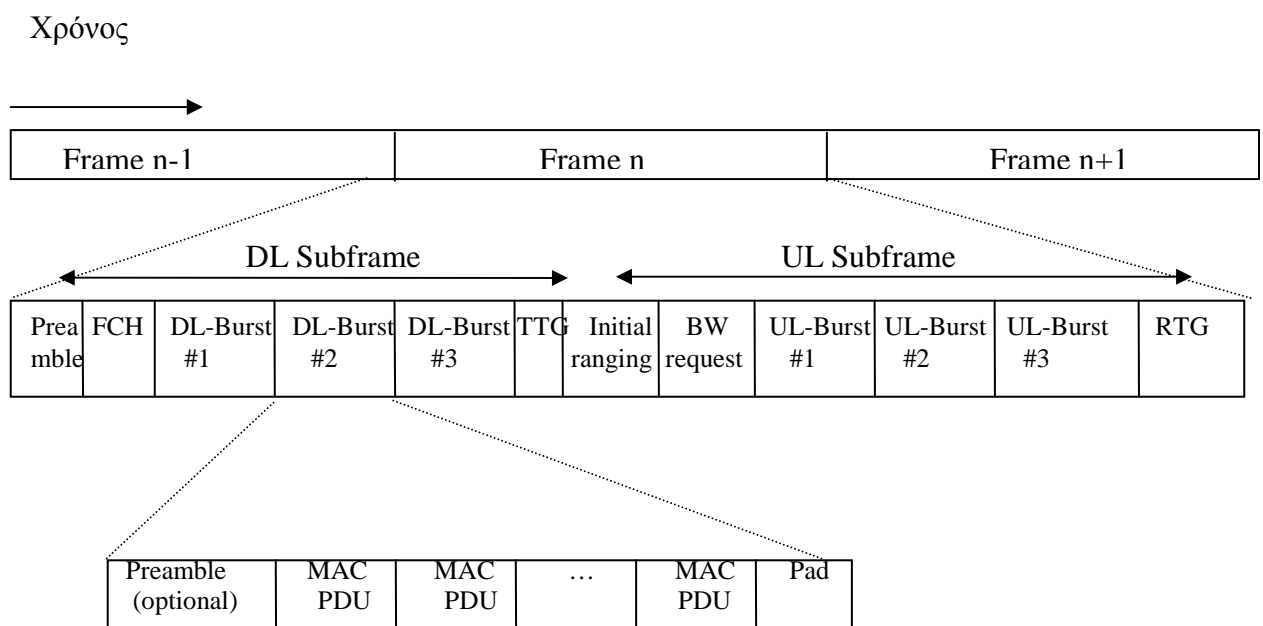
Χρόνος

| Frame n-1 | Frame n | Frame n+1 |
|---|---|---|

DL Subframe

UL Subframe

| Preamble | FCH | DL-Burst #1 | DL-Burst #2 | DL-Burst #3 | TTG | Initial ranging | BW request | UL-Burst #1 | UL-Burst #2 | UL-Burst #3 | RTG |
|---|---|---|---|---|---|---|---|---|---|---|---|

| Preamble (optional) | MAC PDU | MAC PDU | … | MAC PDU | Pad |
|---|---|---|---|---|---|